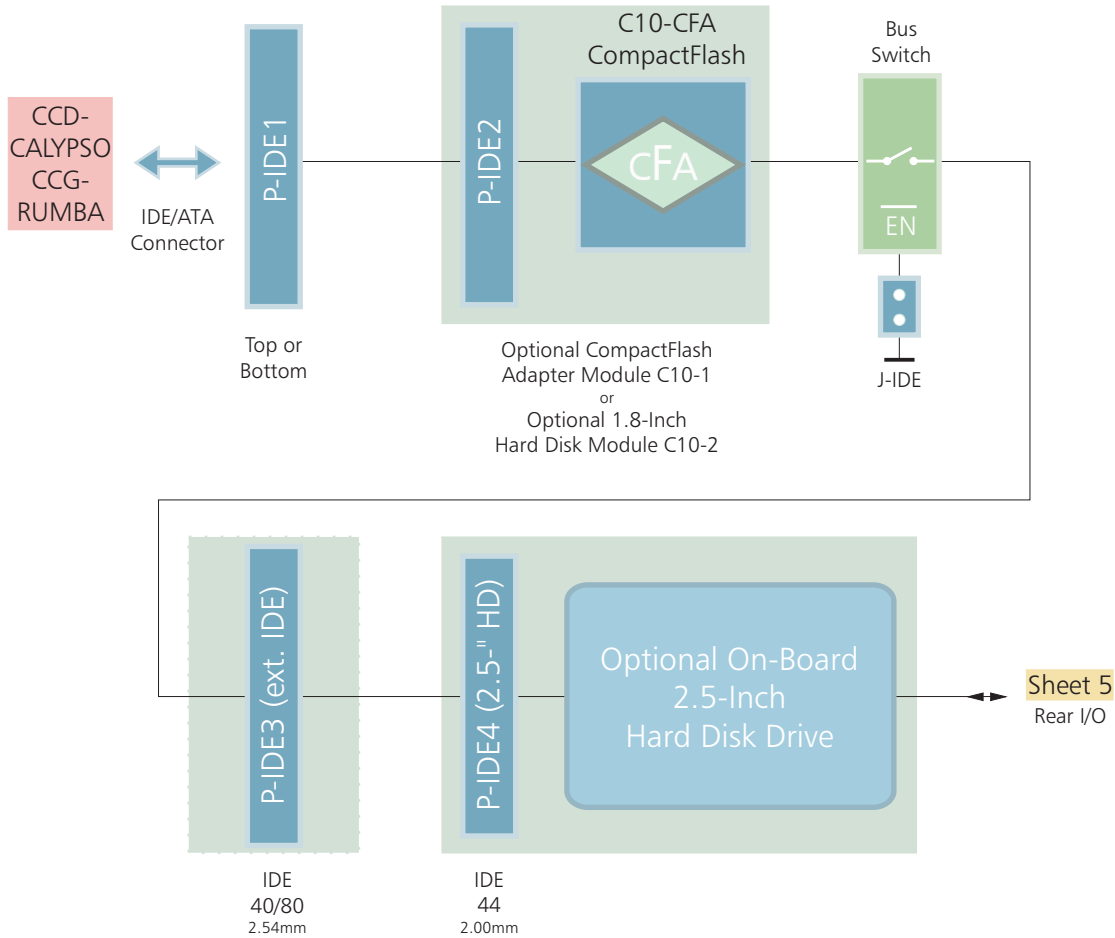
CCD-
CALYPSO
CCG-
RUMBA

IDE/ATA
Connector

P-IDE1

Top or
Bottom

P-IDE2

C10-CFA
CompactFlash

CFA

Optional CompactFlash
Adapter Module C10-1
or
Optional 1.8-Inch
Hard Disk Module C10-2

Bus
Switch

$\overline{EN}$

J-IDE

P-IDE3 (ext. IDE)

P-IDE4 (2.5-" HD)

Optional On-Board
2.5-Inch
Hard Disk Drive

Sheet 5
Rear I/O

IDE
40/80
2.54mm

IDE
44
2.00mm